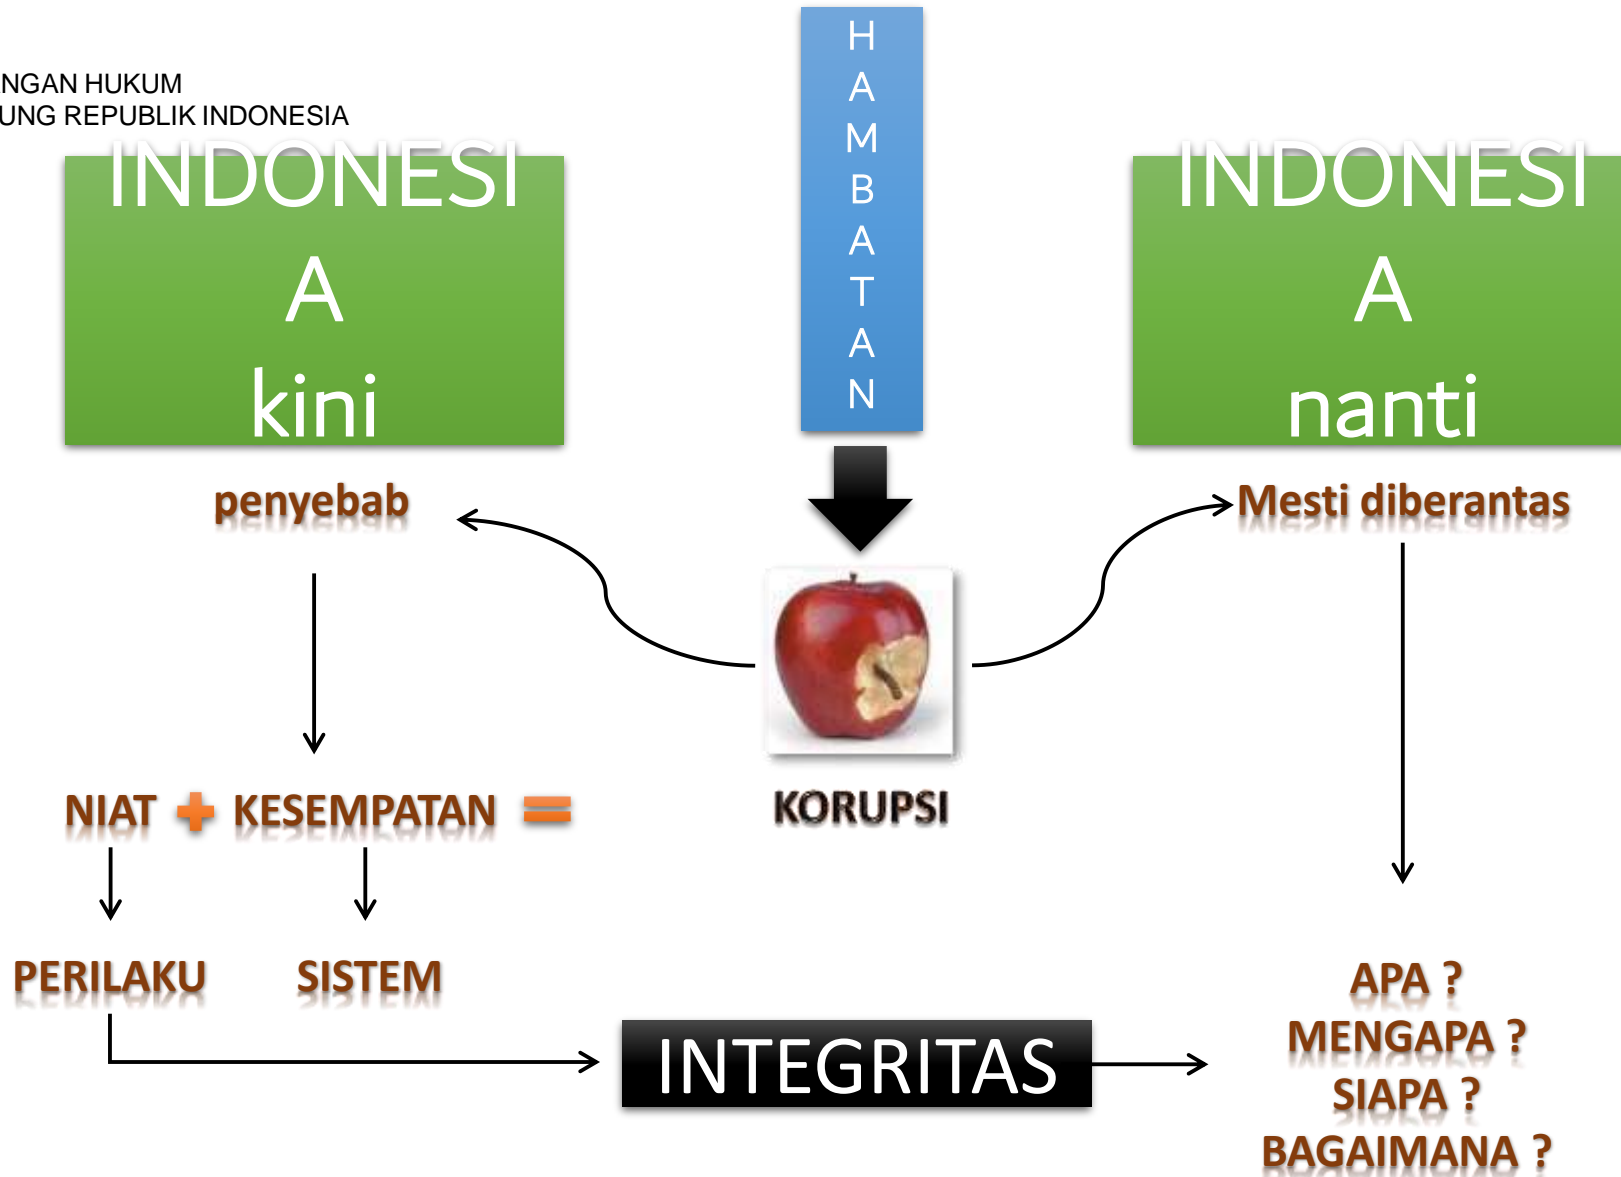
NGAN HUKUM
UNG REPUBLIK INDONESIA

INDONESIA
kini

HAMBATAN

INDONESIA
nanti

penyebab

Mesti diberantas

KORUPSI

NIAT + KESEMPATAN =

PERILAKU SISTEM

INTEGRITAS

APA ?
MENGAPA ?
SIAPA ?
BAGAIMANA ?